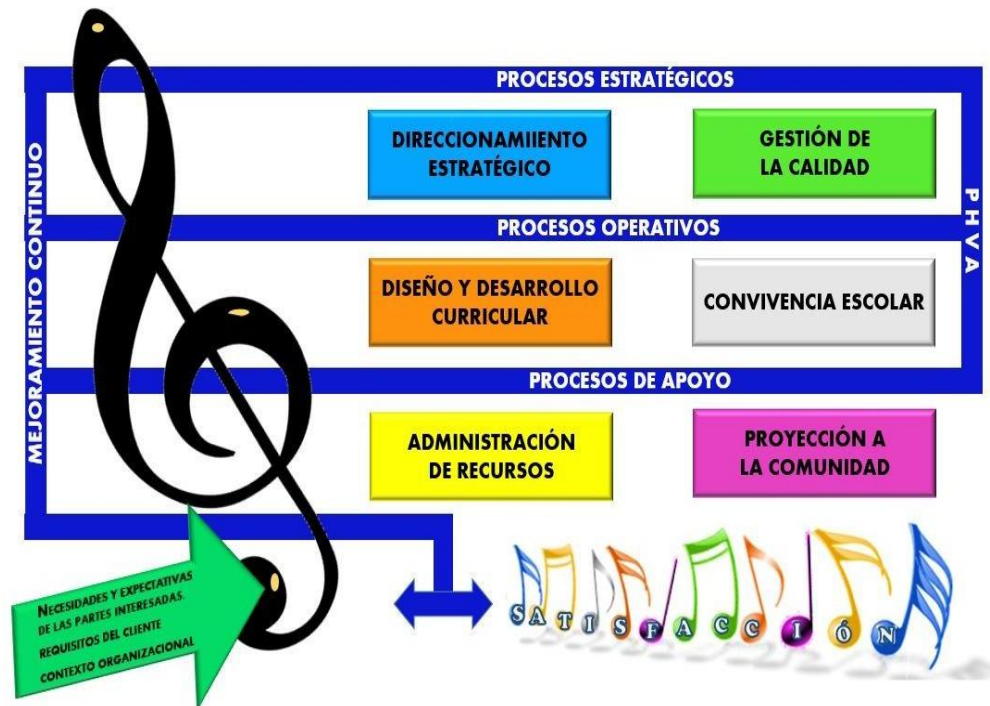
PROCESOS ESTRATÉGICOS

MEJORAMIENTO CONTINUO

DIRECCIONAMIIENTO ESTRATÉGICO

GESTIÓN DE LA CALIDAD

PHVA

PROCESOS OPERATIVOS

DISEÑO Y DESARROLLO CURRICULAR

CONVIVENCIA ESCOLAR

PROCESOS DE APOYO

ADMINISTRACIÓN DE RECURSOS

PROYECCIÓN A LA COMUNIDAD

NECESIDADES Y EXPECTATIVAS DE LAS PARTES INTERESADAS. REQUISITOS DEL CLIENTE CONTEXTO ORGANIZACIONAL

SATISFACCIÓN